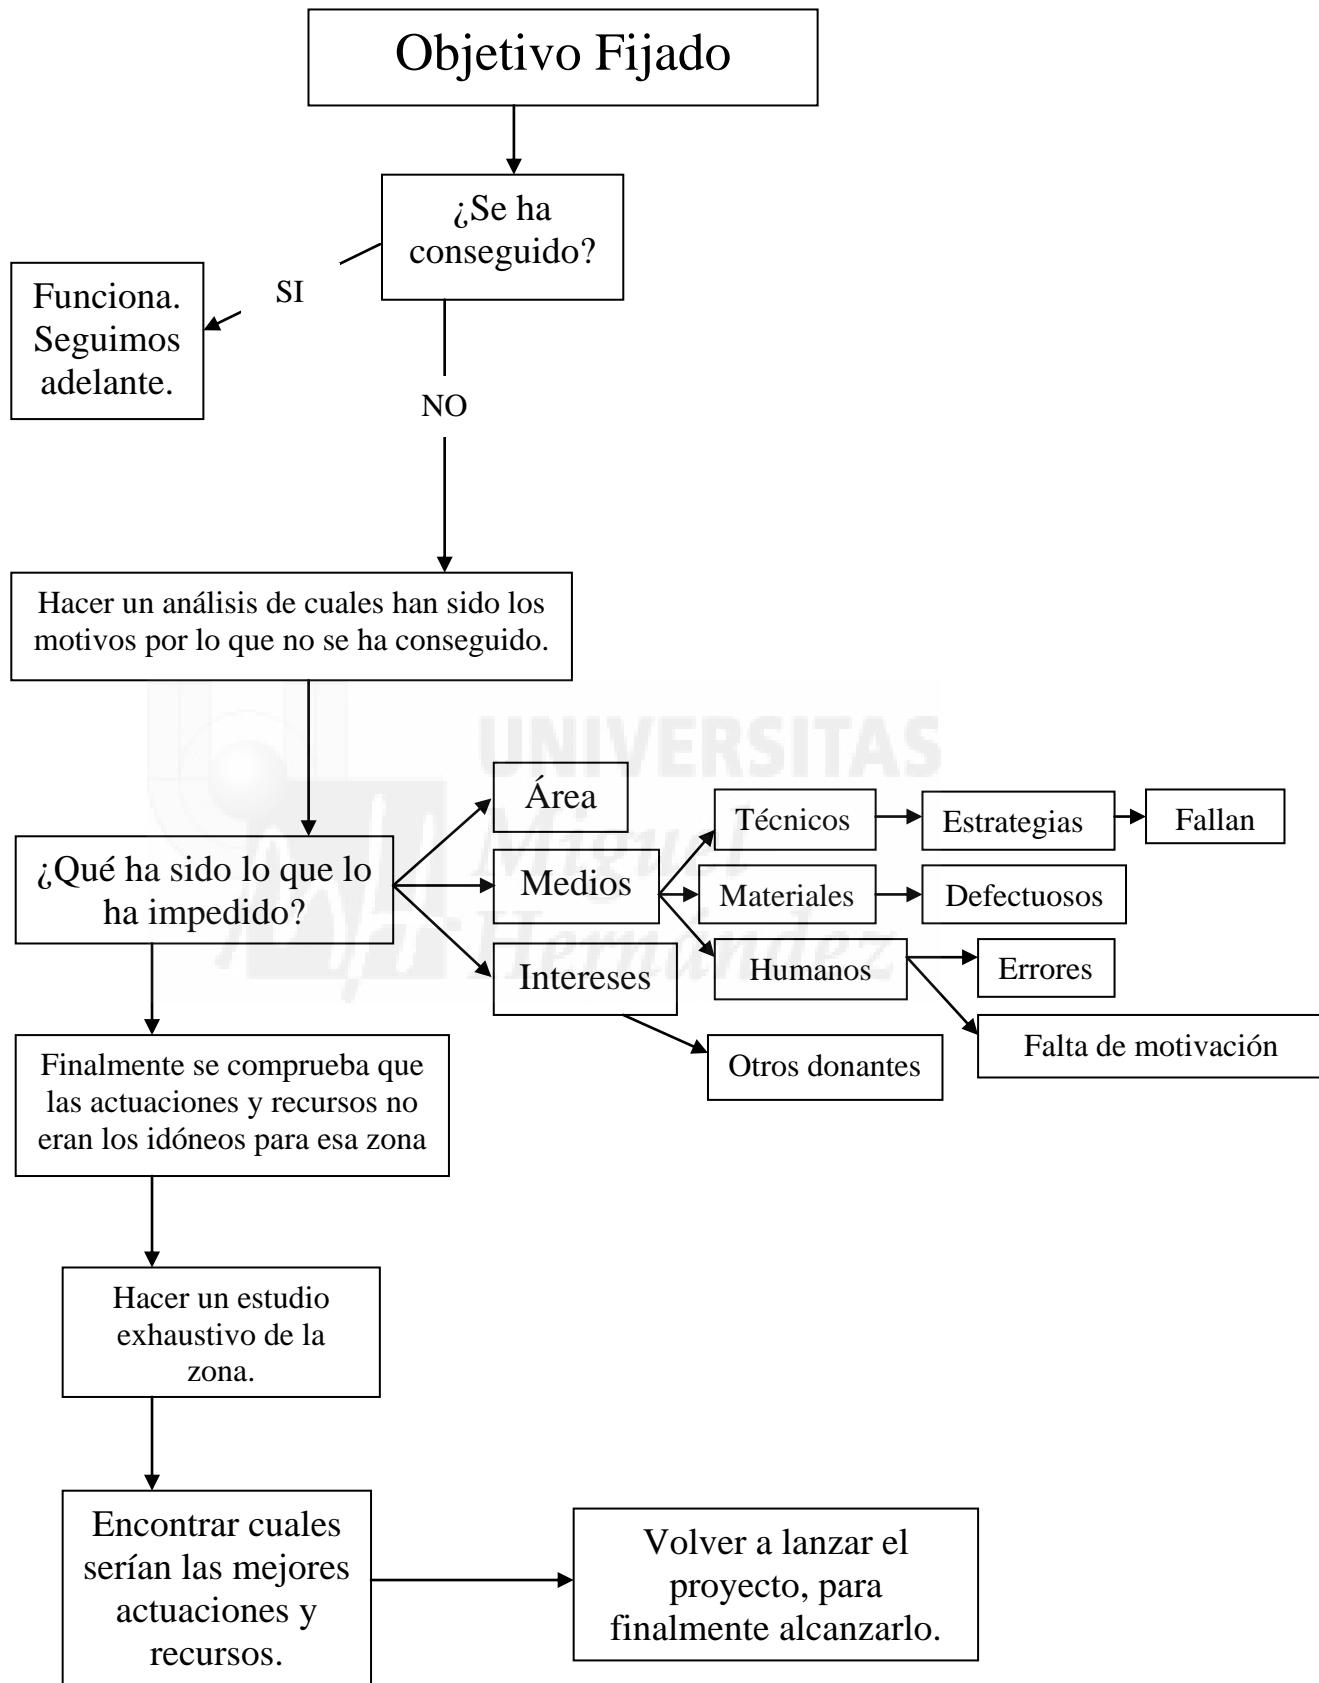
Objetivo Fijado

¿Se ha conseguido?

SI

Funciona. Seguimos adelante.

NO

Hacer un análisis de cuales han sido los motivos por lo que no se ha conseguido.

UNIVERSITAS Miguel Hernández

¿Qué ha sido lo que lo ha impedido?

Área

Medios

Intereses

Técnicos

Estrategias

Fallan

Materiales

Defectuosos

Humanos

Errores

Falta de motivación

Otros donantes

Finalmente se comprueba que las actuaciones y recursos no eran los idóneos para esa zona

Hacer un estudio exhaustivo de la zona.

Encontrar cuales serían las mejores actuaciones y recursos.

Volver a lanzar el proyecto, para finalmente alcanzarlo.